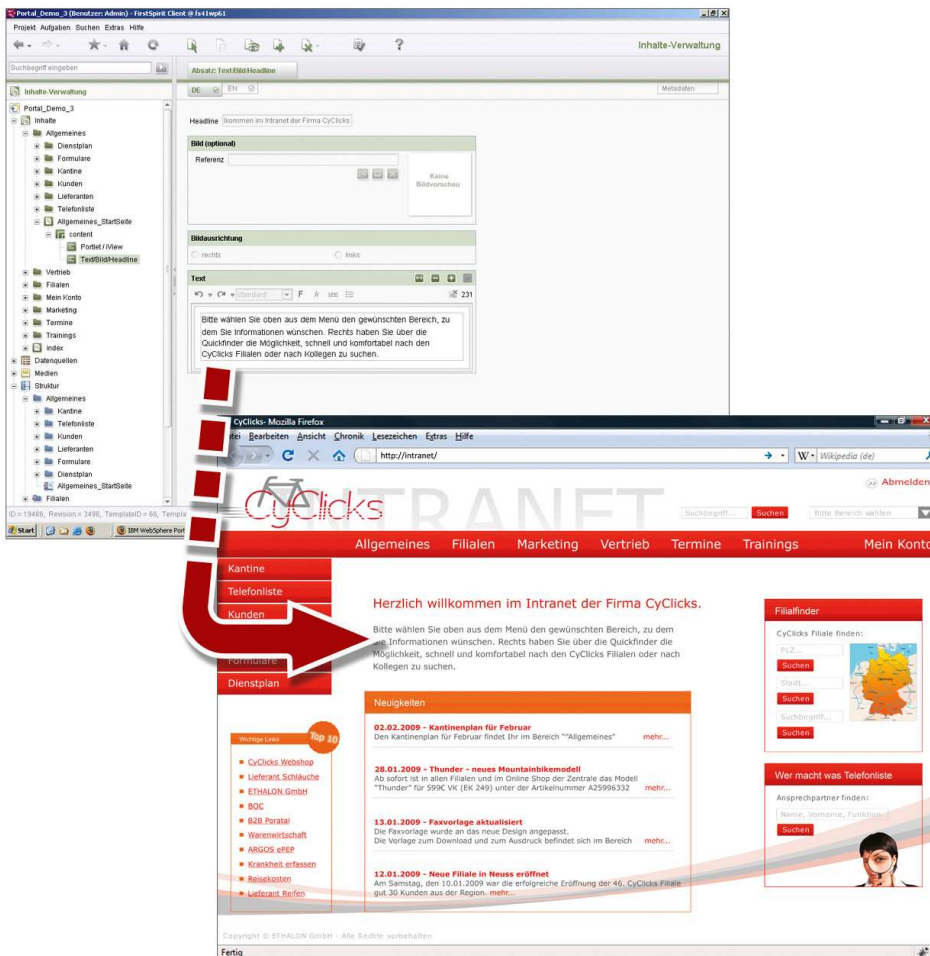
Portal_Demo_3 (Benutzer: Admin) - FirstSpirit Client @ fs41wp61

Projekt Aufgaben Suchen Extras Hilfe

Inhalte-Verwaltung

Suchbegriff eingeben

Inhalte-Verwaltung

Absatz: Text/Bild/Headline

DE EN

Metadaten

Portal_Demo_3
Inhalte
Allgemeines
Dienstplan
Formulare
Kantine
Kunden
Lieferanten
Telefonliste
Allgemeines_StartSeite
content
Portlet / iView
Text/Bild/Headline
Vertrieb
Filialen
Mein Konto
Marketing
Termine
Trainings
index
Datenquellen
Medien
Struktur
Allgemeines
Kantine
Telefonliste
Kunden
Lieferanten
Formulare
Dienstplan
Allgemeines_StartSeite
Filialen

ID = 19486, Revision = 3496, TemplateID = 66, Templa

Start IBM WebSphere Port

Headline kommen im Intranet der Firma CyClicks

Bild (optional)

Referenz

Keine Bildvorschau

Bildausrichtung

rechts links

Text

Standard F K

231

Bitte wählen Sie oben aus dem Menü den gewünschten Bereich, zu dem Sie Informationen wünschen. Rechts haben Sie über die Quickfinder die Möglichkeit, schnell und komfortabel nach den CyClicks Filialen oder nach Kollegen zu suchen.

CyClicks- Mozilla Firefox

Datei Bearbeiten Ansicht Chronik Lesezeichen Extras Hilfe

http://intranet/

Wikipedia (de)

Abmelden

CyClicks INTRANET

Suchbegriff... Suchen Bitte Bereich wählen

Allgemeines Filialen Marketing Vertrieb Termine Trainings Mein Konto

Kantine
Telefonliste
Kunden
Formulare
Dienstplan

Herzlich willkommen im Intranet der Firma CyClicks.

Bitte wählen Sie oben aus dem Menü den gewünschten Bereich, zu dem Sie Informationen wünschen. Rechts haben Sie über die Quickfinder die Möglichkeit, schnell und komfortabel nach den CyClicks Filialen oder nach Kollegen zu suchen.

Neuigkeiten

02.02.2009 - Kantinenplan für Februar
Den Kantinenplan für Februar findet Ihr im Bereich ""Allgemeines" mehr...

28.01.2009 - Thunder - neues Mountainbikemodell
Ab sofort ist in allen Filialen und im Online Shop der Zentrale das Modell "Thunder" für 599€ VK (EK 249) unter der Artikelnummer A25996332 mehr...

13.01.2009 - Faxvorlage aktualisiert
Die Faxvorlage wurde an das neue Design angepasst.
Die Vorlage zum Download und zum Ausdruck befindet sich im Bereich mehr...

12.01.2009 - Neue Filiale in Neuss eröffnet
Am Samstag, den 10.01.2009 war die erfolgreiche Eröffnung der 46. CyClicks Filiale gut 30 Kunden aus der Region. mehr...

Wichtige Links Top 10

CyClicks Webshop
Lieferant Schläuche
ETHALON GmbH
BOC
B2B Portal
Warenwirtschaft
ARGOS ePEP
Krankheit erfassen
Reisekosten
Lieferant Reifen

Filialfinder

CyClicks Filiale finden:

PLZ...
Suchen
Stadt...
Suchen
Suchbegriff...
Suchen

Wer macht was Telefonliste

Ansprechpartner finden:

Name, Vorname, Funktion
Suchen

Copyright © ETHALON GmbH - Alle Rechte vorbehalten

Fertig